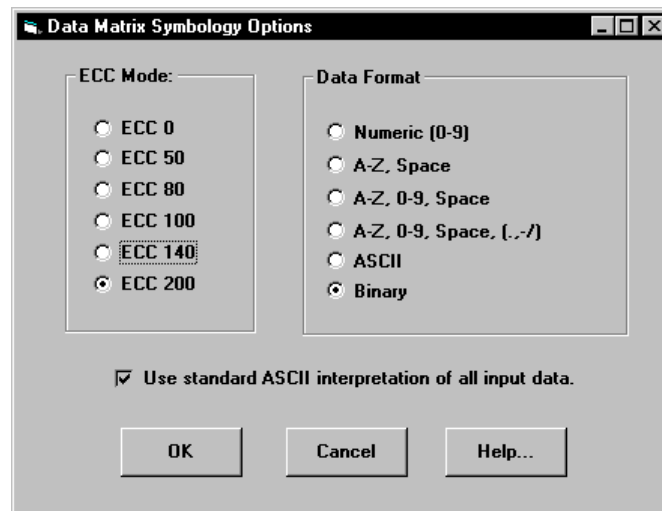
Data Matrix Symbology Options

ECC Mode:

ECC 0
ECC 50
ECC 80
ECC 100
ECC 140
ECC 200

Data Format

Numeric (0-9)
A-Z, Space
A-Z, 0-9, Space
A-Z, 0-9, Space, (.,-/)
ASCII
Binary

Use standard ASCII interpretation of all input data.

OK
Cancel
Help...